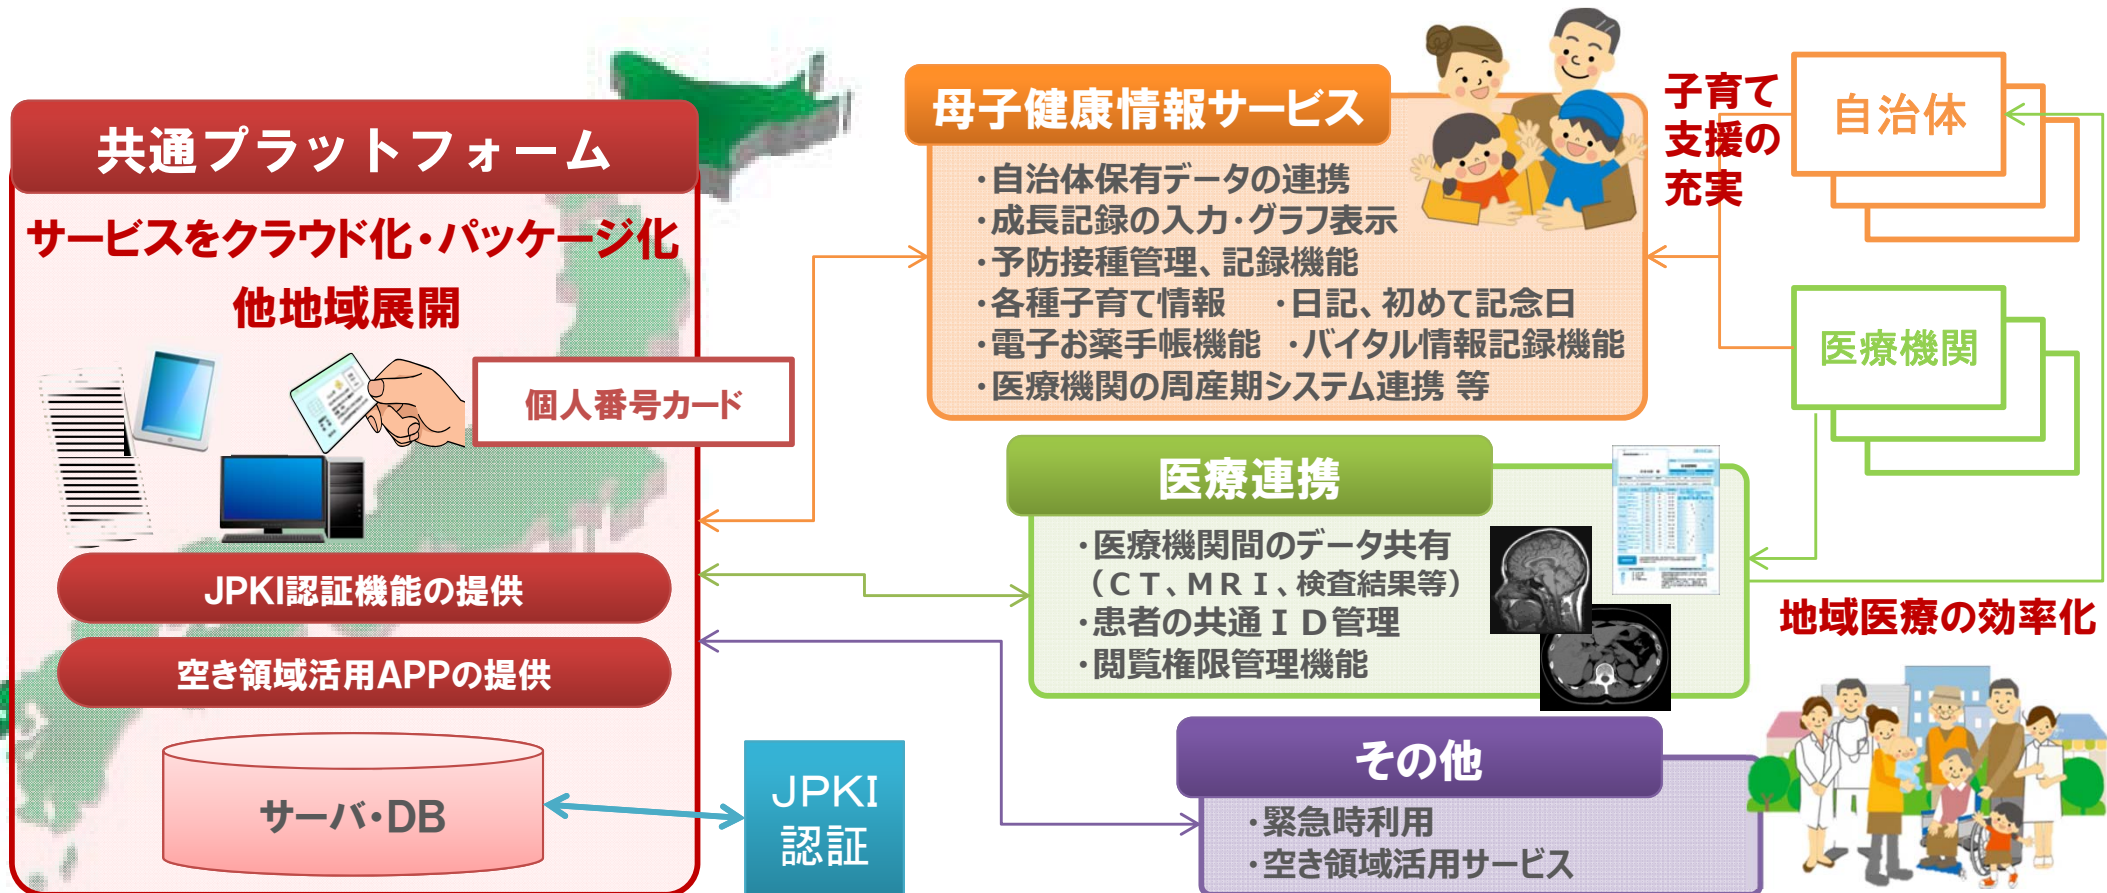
共通プラットフォーム

サービスをクラウド化・パッケージ化
他地域展開

個人番号カード

JPKI認証機能の提供

空き領域活用APPの提供

サーバ・DB

JPKI
認証

母子健康情報サービス

・自治体保有データの連携
・成長記録の入力・グラフ表示
・予防接種管理、記録機能
・各種子育て情報　・日記、初めて記念日
・電子お薬手帳機能　・バイタル情報記録機能
・医療機関の周産期システム連携 等

子育て
支援の
充実

自治体

医療機関

医療連携

・医療機関間のデータ共有
（ＣＴ、ＭＲＩ、検査結果等）
・患者の共通ＩＤ管理
・閲覧権限管理機能

地域医療の効率化

その他

・緊急時利用
・空き領域活用サービス